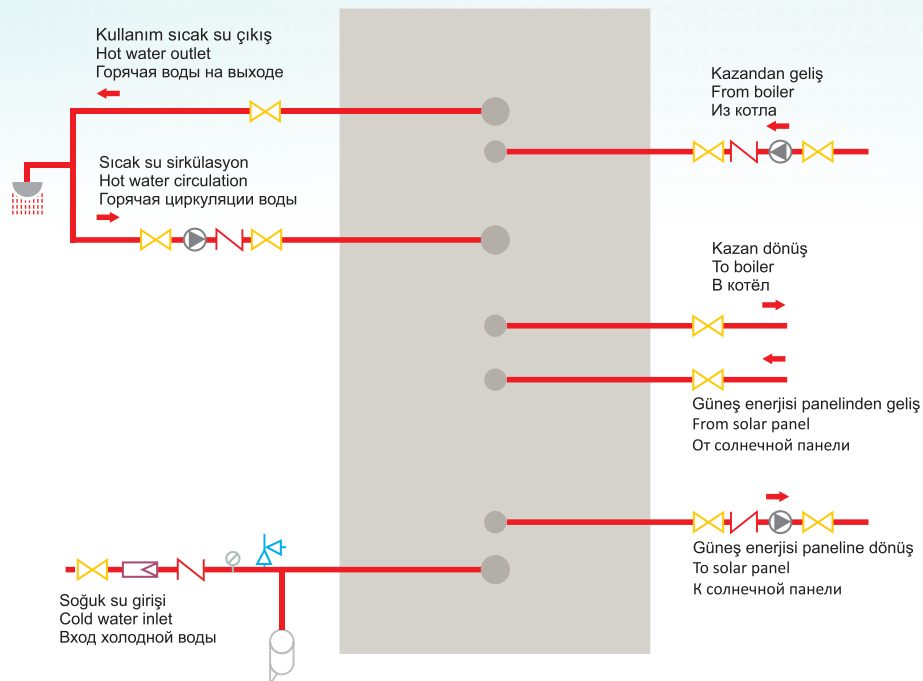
Kullanım sıcak su çıkış
Hot water outlet
Горячая воды на выходе

Kazandan geliş
From boiler
Из котла

Sıcak su sirkülasyon
Hot water circulation
Горячая циркуляции воды

Kazan dönüş
To boiler
В котёл

Güneş enerjisi panelinden geliş
From solar panel
От солнечной панели

Güneş enerjisi paneline dönüş
To solar panel
К солнечной панели

Soğuk su girişi
Cold water inlet
Вход холодной воды